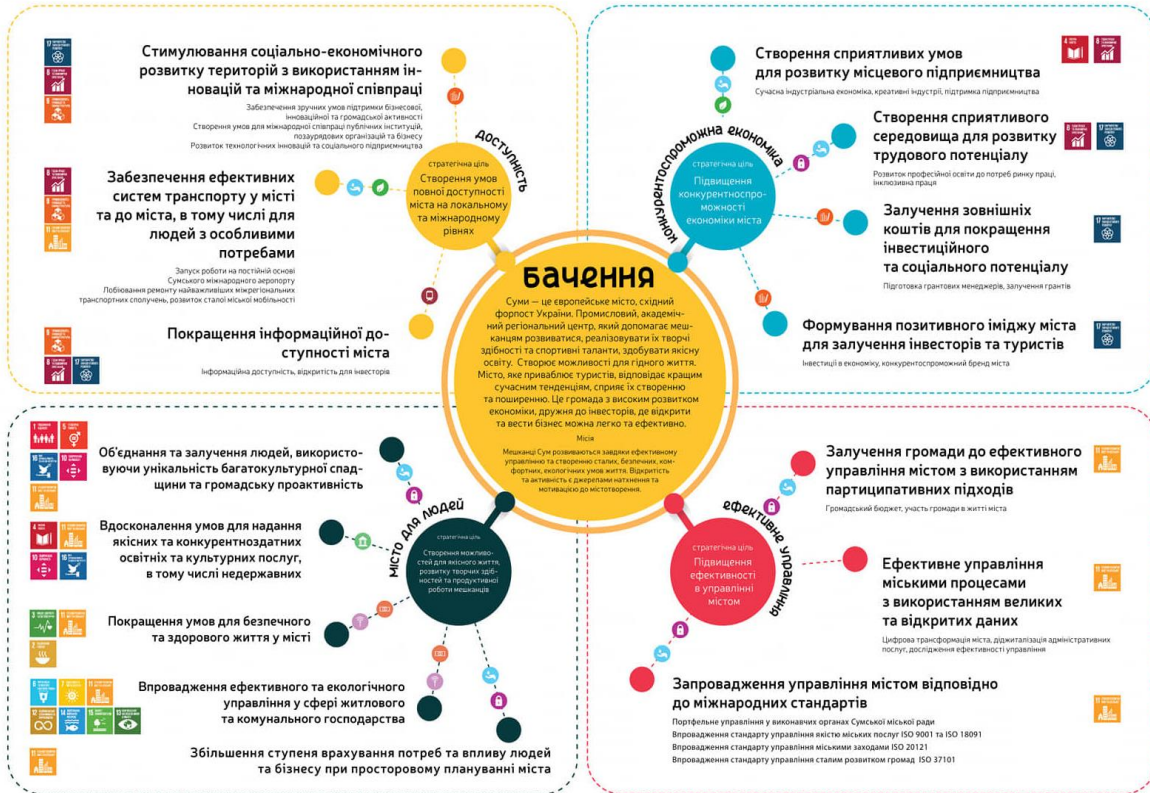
Стимулювання соціально-економічного розвитку територій з використанням інновацій та міжнародної співпраці

Забезпечення зручних умов підтримки бізнесової, інноваційної та громадської активності
Створення умов для міжнародної співпраці публічних інституцій, позаурядових організацій та бізнесу
Розвиток технологічних інновацій та соціального підприємництва

Забезпечення ефективних систем транспорту у місті та до міста, в тому числі для людей з особливими потребами

Запуск роботи на постійній основі Сумського міжнародного аеропорту
Лобіювання ремонту найважливіших міжрегіональних транспортних сполучень, розвиток сталої міської мобільності

Покращення інформаційної доступності міста

Інформаційна доступність, відкритість для інвесторів

доступність

стратегічна ціль
Створення умов повної доступності міста на локальному та міжнародному рівнях

Створення сприятливих умов для розвитку місцевого підприємництва

Сучасна індустріальна економіка, креативні індустрії, підтримка підприємництва

Створення сприятливого середовища для розвитку трудового потенціалу

Розвиток професійної освіти до потреб ринку праці, інклюзивна праця

Залучення зовнішніх коштів для покращення інвестиційного та соціального потенціалу

Підготовка грантових менеджерів, залучення грантів

Формування позитивного іміджу міста для залучення інвесторів та туристів

Інвестиції в економіку, конкурентоспроможний бренд міста

конкурентоспроможна економіка

стратегічна ціль
Підвищення конкурентноспроможності економіки міста

бачення

Суми — це європейське місто, східний форпост України. Промисловий, академічний регіональний центр, який допомагає мешканцям розвиватися, реалізовувати їх творчі здібності та спортивні таланти, здобувати якісну освіту. Створює можливості для гідного життя. Місто, яке приваблює туристів, відповідає кращим сучасним тенденціям, сприяє їх створенню та поширенню. Це громада з високим розвитком економіки, дружня до інвесторів, де відкрити та вести бізнес можна легко та ефективно.

Місія

Мешканці Сум розвиваються завдяки ефективному управлінню та створенню сталих, безпечних, комфортних, екологічних умов життя. Відкритість та активність є джерелами натхнення та мотивацією до містотворення.

Об'єднання та залучення людей, використовуючи унікальність багатокультурної спадщини та громадську проактивність

Вдосконалення умов для надання якісних та конкурентноздатних освітніх та культурних послуг, в тому числі недержавних

Покращення умов для безпечного та здорового життя у місті

Впровадження ефективного та екологічного управління у сфері житлового та комунального господарства

Збільшення ступеня врахування потреб та впливу людей та бізнесу при просторовому плануванні міста

місто для людей

стратегічна ціль
Створення можливостей для якісного життя, розвитку творчих здібностей та продуктивної роботи мешканців

Залучення громади до ефективного управління містом з використанням партиципативних підходів

Громадський бюджет, участь громади в житті міста

Ефективне управління міськими процесами з використанням великих та відкритих даних

Цифрова трансформація міста, діджиталізація адміністративних послуг, дослідження ефективності управління

Запровадження управління містом відповідно до міжнародних стандартів

Портфельне управління у виконавчих органах Сумської міської ради
Впровадження стандарту управління якістю міських послуг ISO 9001 та ISO 18091
Впровадження стандарту управління міськими заходами ISO 20121
Впровадження стандарту управління сталим розвитком громад ISO 37101

ефективне управління

стратегічна ціль
Підвищення ефективності в управлінні містом